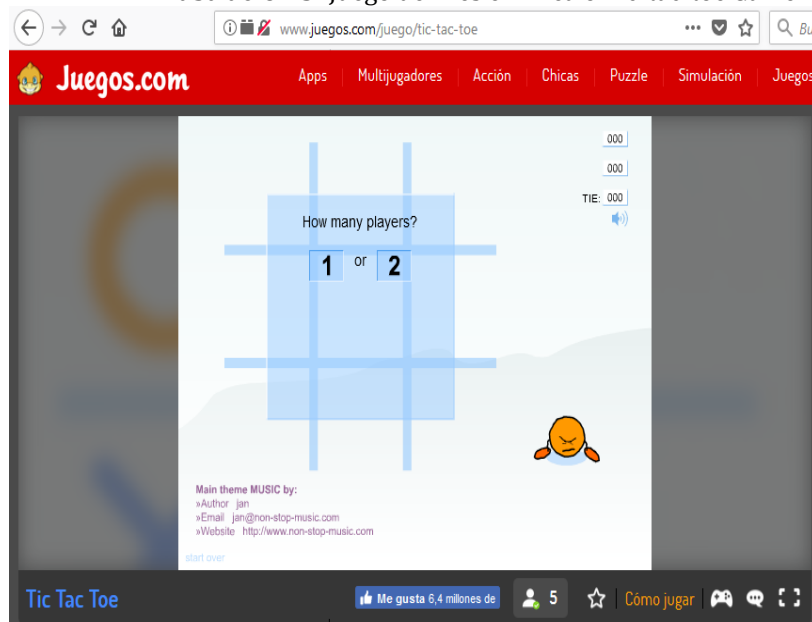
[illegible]

www.juegos.com/juego/tic-tac-toe

Bu

Juegos.com

Apps | Multijugadores | Acción | Chicas | Puzzle | Simulación | Juegos

000

000

TIE: 000

How many players?

1 or 2

Main theme MUSIC by:
»Author jan
»Email jan@non-stop-music.com
»Website http://www.non-stop-music.com

start over

Tic Tac Toe

Me gusta 6,4 millones de

5

Cómo jugar